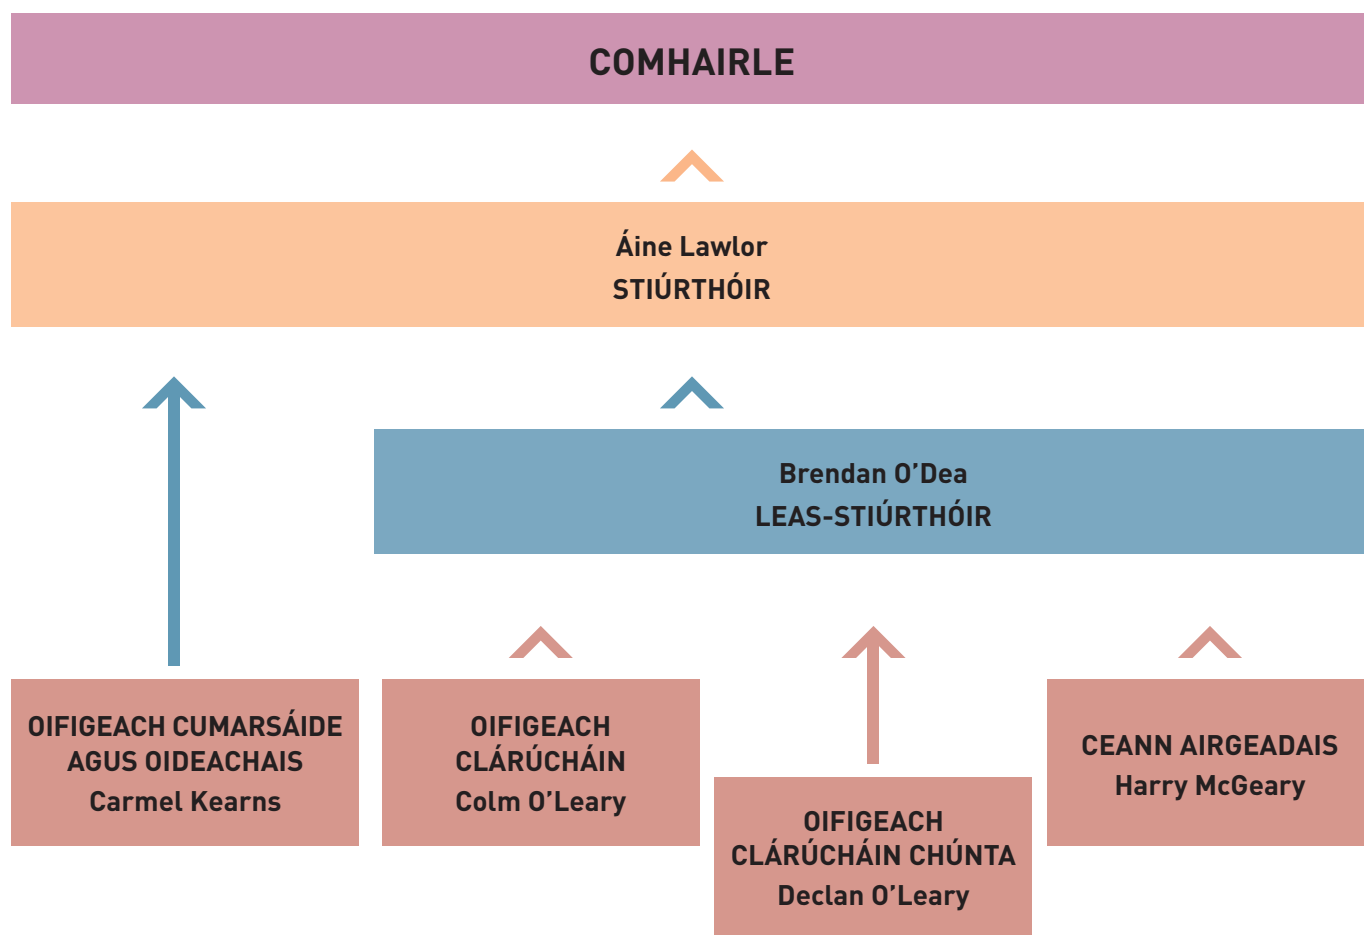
COMHAIRLE

Áine Lawlor
STIÚRTHÓIR

Brendan O'Dea
LEAS-STIÚRTHÓIR

OIFIGEACH CUMARSÁIDE AGUS OIDEACHAIS
Carmel Kearns

OIFIGEACH CLÁRÚCHÁIN
Colm O'Leary

OIFIGEACH CLÁRÚCHÁIN CHÚNTA
Declan O'Leary

CEANN AIRGEADAIS
Harry McGeary